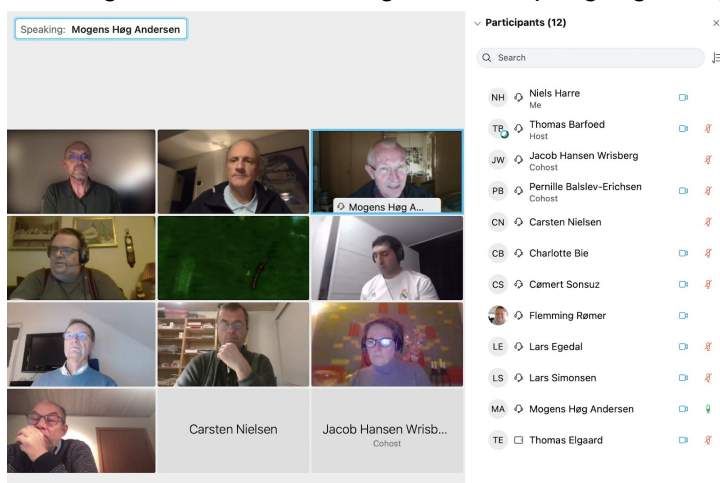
Speaking: Mogens Høg Andersen

Mogens Høg A...

Carsten Nielsen

Jacob Hansen Wrisb...
Cohost

Participants (12)

Search

NH Niels Harre
Me

TB Thomas Barfoed
Host

JW Jacob Hansen Wrisberg
Cohost

PB Pernille Balslev-Erichsen
Cohost

CN Carsten Nielsen

CB Charlotte Bie

CS Cømert Sonsuz

Flemming Rømer

LE Lars Egedal

LS Lars Simonsen

MA Mogens Høg Andersen

TE Thomas Elgaard